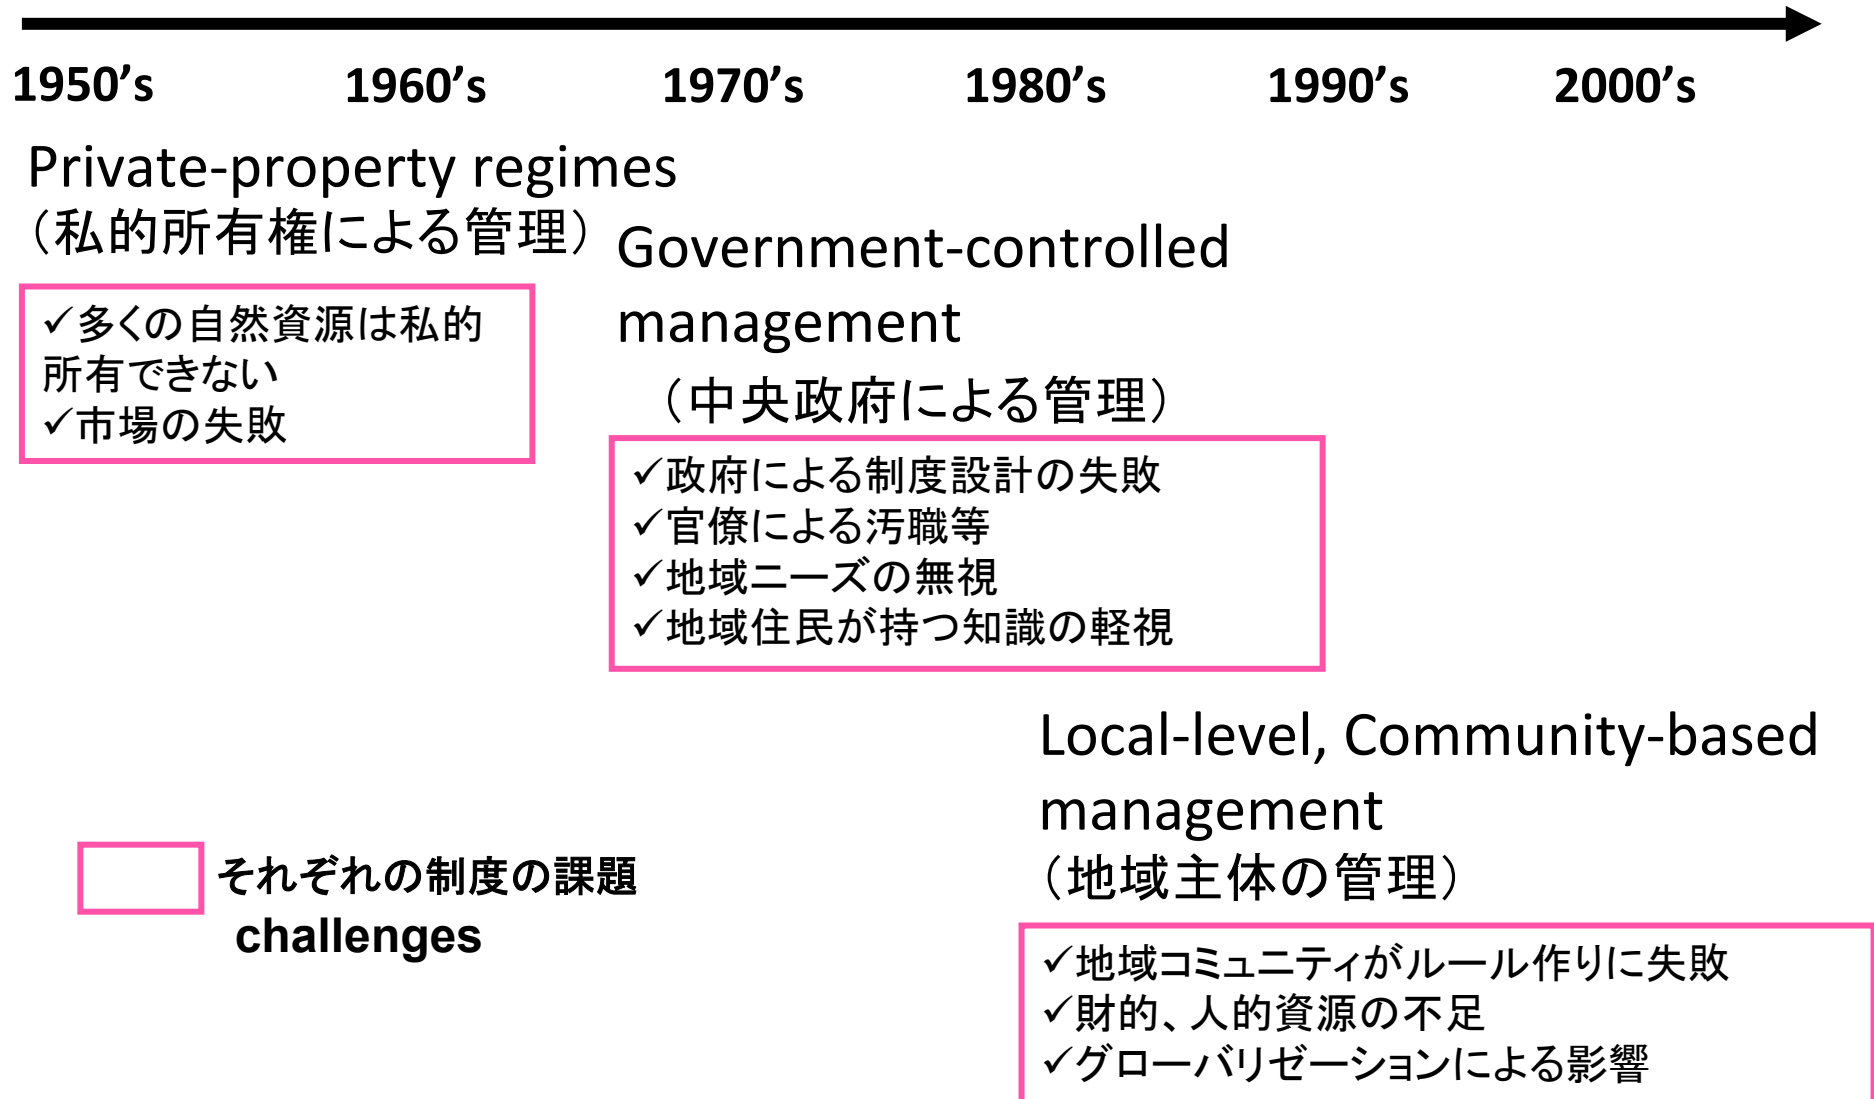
1950's 1960's 1970's 1980's 1990's 2000's

Private-property regimes
（私的所有権による管理）

✓多くの自然資源は私的所有できない
✓市場の失敗

Government-controlled management
（中央政府による管理）

✓政府による制度設計の失敗
✓官僚による汚職等
✓地域ニーズの無視
✓地域住民が持つ知識の軽視

Local-level, Community-based management
（地域主体の管理）

✓地域コミュニティがルール作りに失敗
✓財的、人的資源の不足
✓グローバリゼーションによる影響

それぞれの制度の課題
challenges